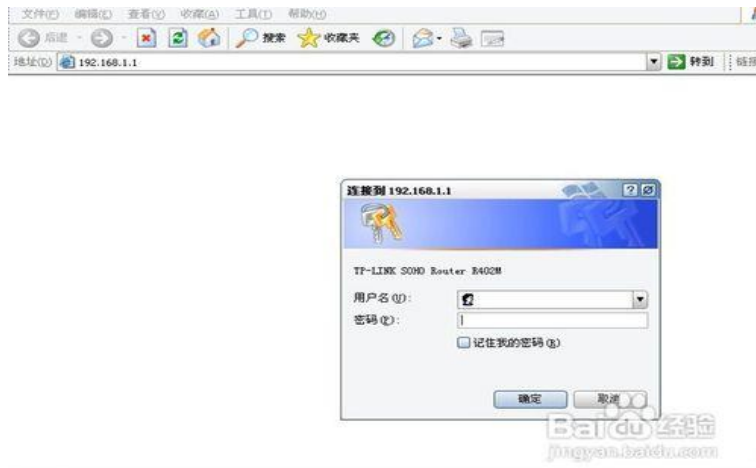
文件(F) 编辑(E) 查看(V) 收藏(A) 工具(T) 帮助(H)

后退 搜索 收藏夹

地址(D) 192.168.1.1

转到 链接

连接到 192.168.1.1

TP-LINK SOHO Router R402M

用户名(U):

密码(P):

记住我的密码(R)

确定 取消

Bai du 经验
jingyan.baidu.com